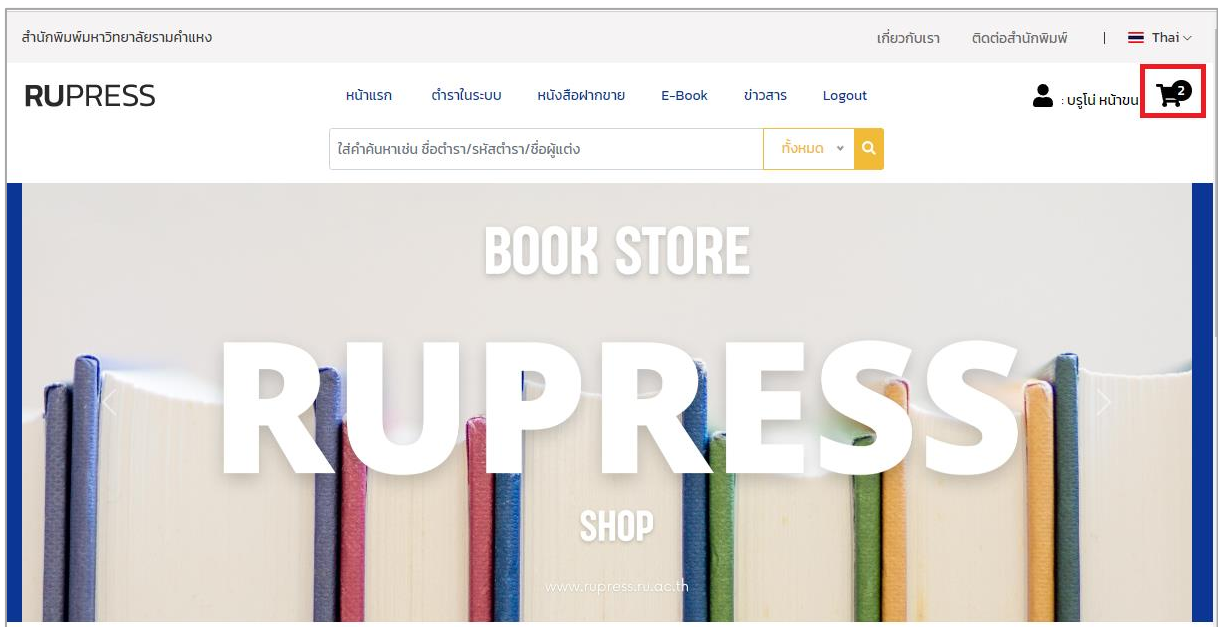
สำนักพิมพ์มหาวิทยาลัยรามคำแหง

เกี่ยวกับเรา ติดต่อสำนักพิมพ์ | Thai

RUPRESS

หน้าแรก ตำราในระบบ หนังสือฝากขาย E-Book ข่าวสาร Logout

: บรูโน่ หน้าขน 2

ใส่คำค้นหาเช่น ชื่อตำรา/รหัสตำรา/ชื่อผู้แต่ง ทั้งหมด

BOOK STORE

RUPRESS

SHOP

www.rupress.ru.ac.th